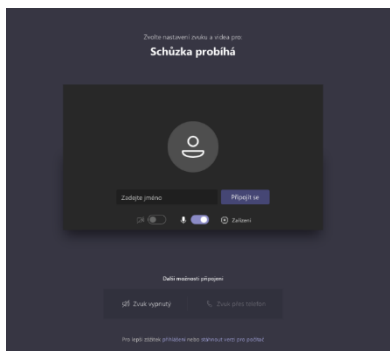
Zvolte nastavení zvuku a videa pro

Schůzka probíhá

Zadejte jméno

Připojit se

Zařízení

Další možnosti připojení

Zvuk vypnutý

Zvuk přes telefon

Pro lepší zážitek přihlášení nebo stáhnout verzi pro počítač